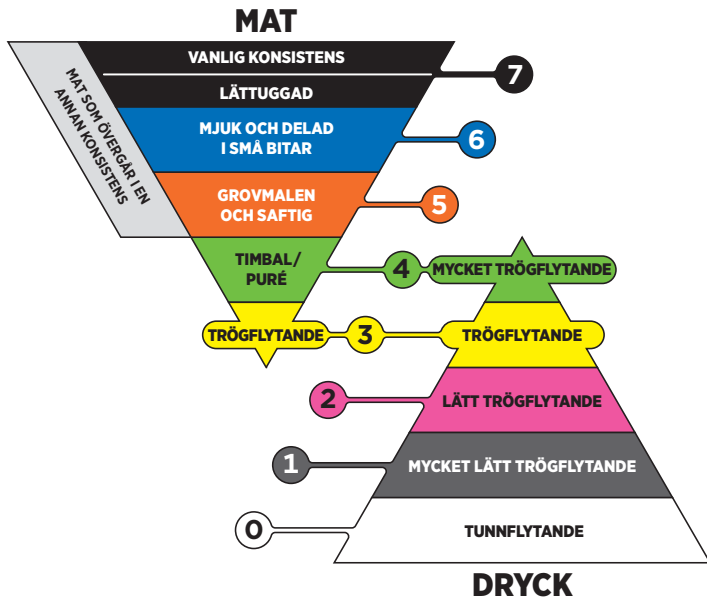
MAT

MAT SOM ÖVERGÅR I EN ANNAN KONSISTENS

VANLIG KONSISTENS

LÄTTUGGAD

7

MJUK OCH DELAD I SMÅ BITAR

6

GROVMALEN OCH SAFTIG

5

TIMBAL/ PURÉ

4

MYCKET TRÖGFLYTANDE

TRÖGFLYTANDE

3

TRÖGFLYTANDE

2

LÄTT TRÖGFLYTANDE

1

MYCKET LÄTT TRÖGFLYTANDE

0

TUNNFLYTANDE

DRYCK